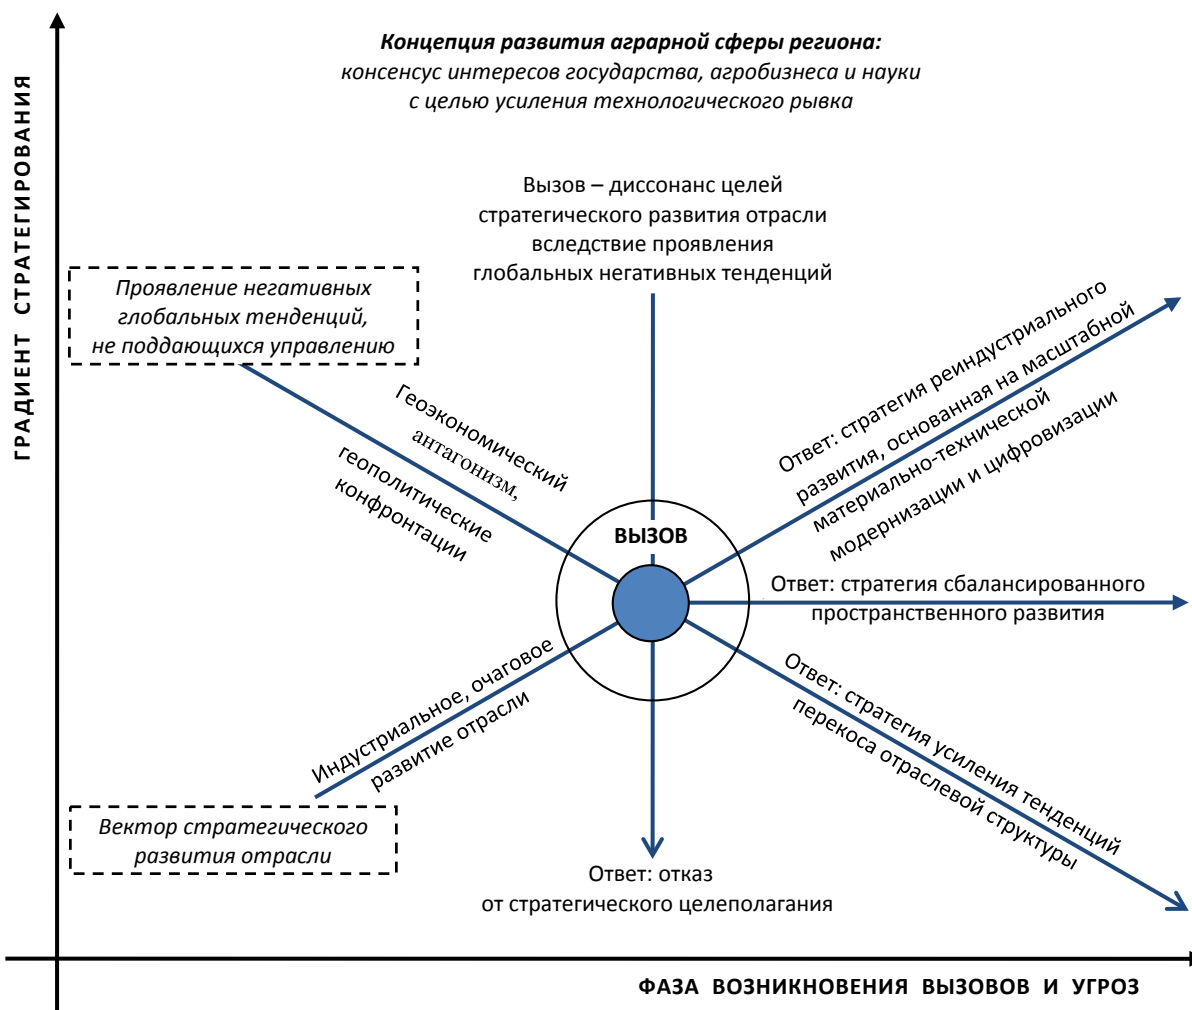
ГРАДИЕНТ СТРАТЕГИРОВАНИЯ

Концепция развития аграрной сферы региона:
консенсус интересов государства, агробизнеса и науки
с целью усиления технологического рывка

Вызов – диссонанс целей стратегического развития отрасли вследствие проявления глобальных негативных тенденций

Проявление негативных глобальных тенденций, не поддающихся управлению

Геоэкономический антагонизм, геополитические конфронтации

ВЫЗОВ

Ответ: стратегия реиндустриального развития, основанная на масштабной материально-технической модернизации и цифровизации

Ответ: стратегия сбалансированного пространственного развития

Ответ: стратегия усиления тенденций перекоса отраслевой структуры

Индустриальное, очаговое развитие отрасли

Вектор стратегического развития отрасли

Ответ: отказ от стратегического целеполагания

ФАЗА ВОЗНИКНОВЕНИЯ ВЫЗОВОВ И УГРОЗ